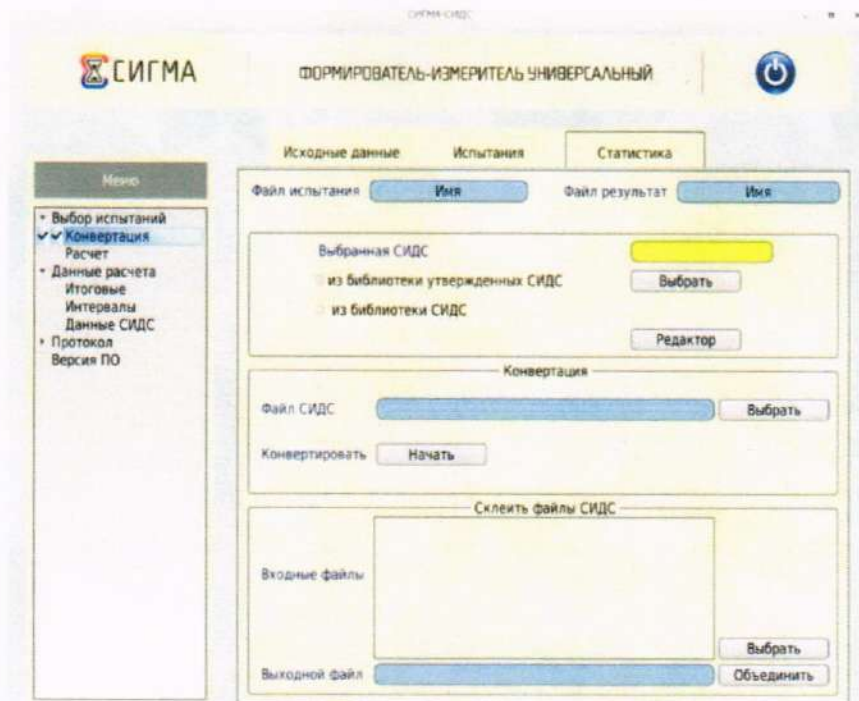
СИГМА СИДС

СИГМА

ФОРМИРОВАТЕЛЬ-ИЗМЕРИТЕЛЬ УНИВЕРСАЛЬНЫЙ

Исходные данные
Испытания
Статистика

Меню

Выбор испытаний
Конвертация
Расчет
Данные расчета
Итоговые
Интервалы
Данные СИДС
Протокол
Версия ПО

Файл испытания
Имя
Файл результат
Имя

Выбранная СИДС
из библиотеки утвержденных СИДС
Выбрать
из библиотеки СИДС
Редактор

Конвертация
Файл СИДС
Выбрать
Конвертировать
Начать

Склеить файлы СИДС
Входные файлы
Выбрать
Выходной файл
Объединить